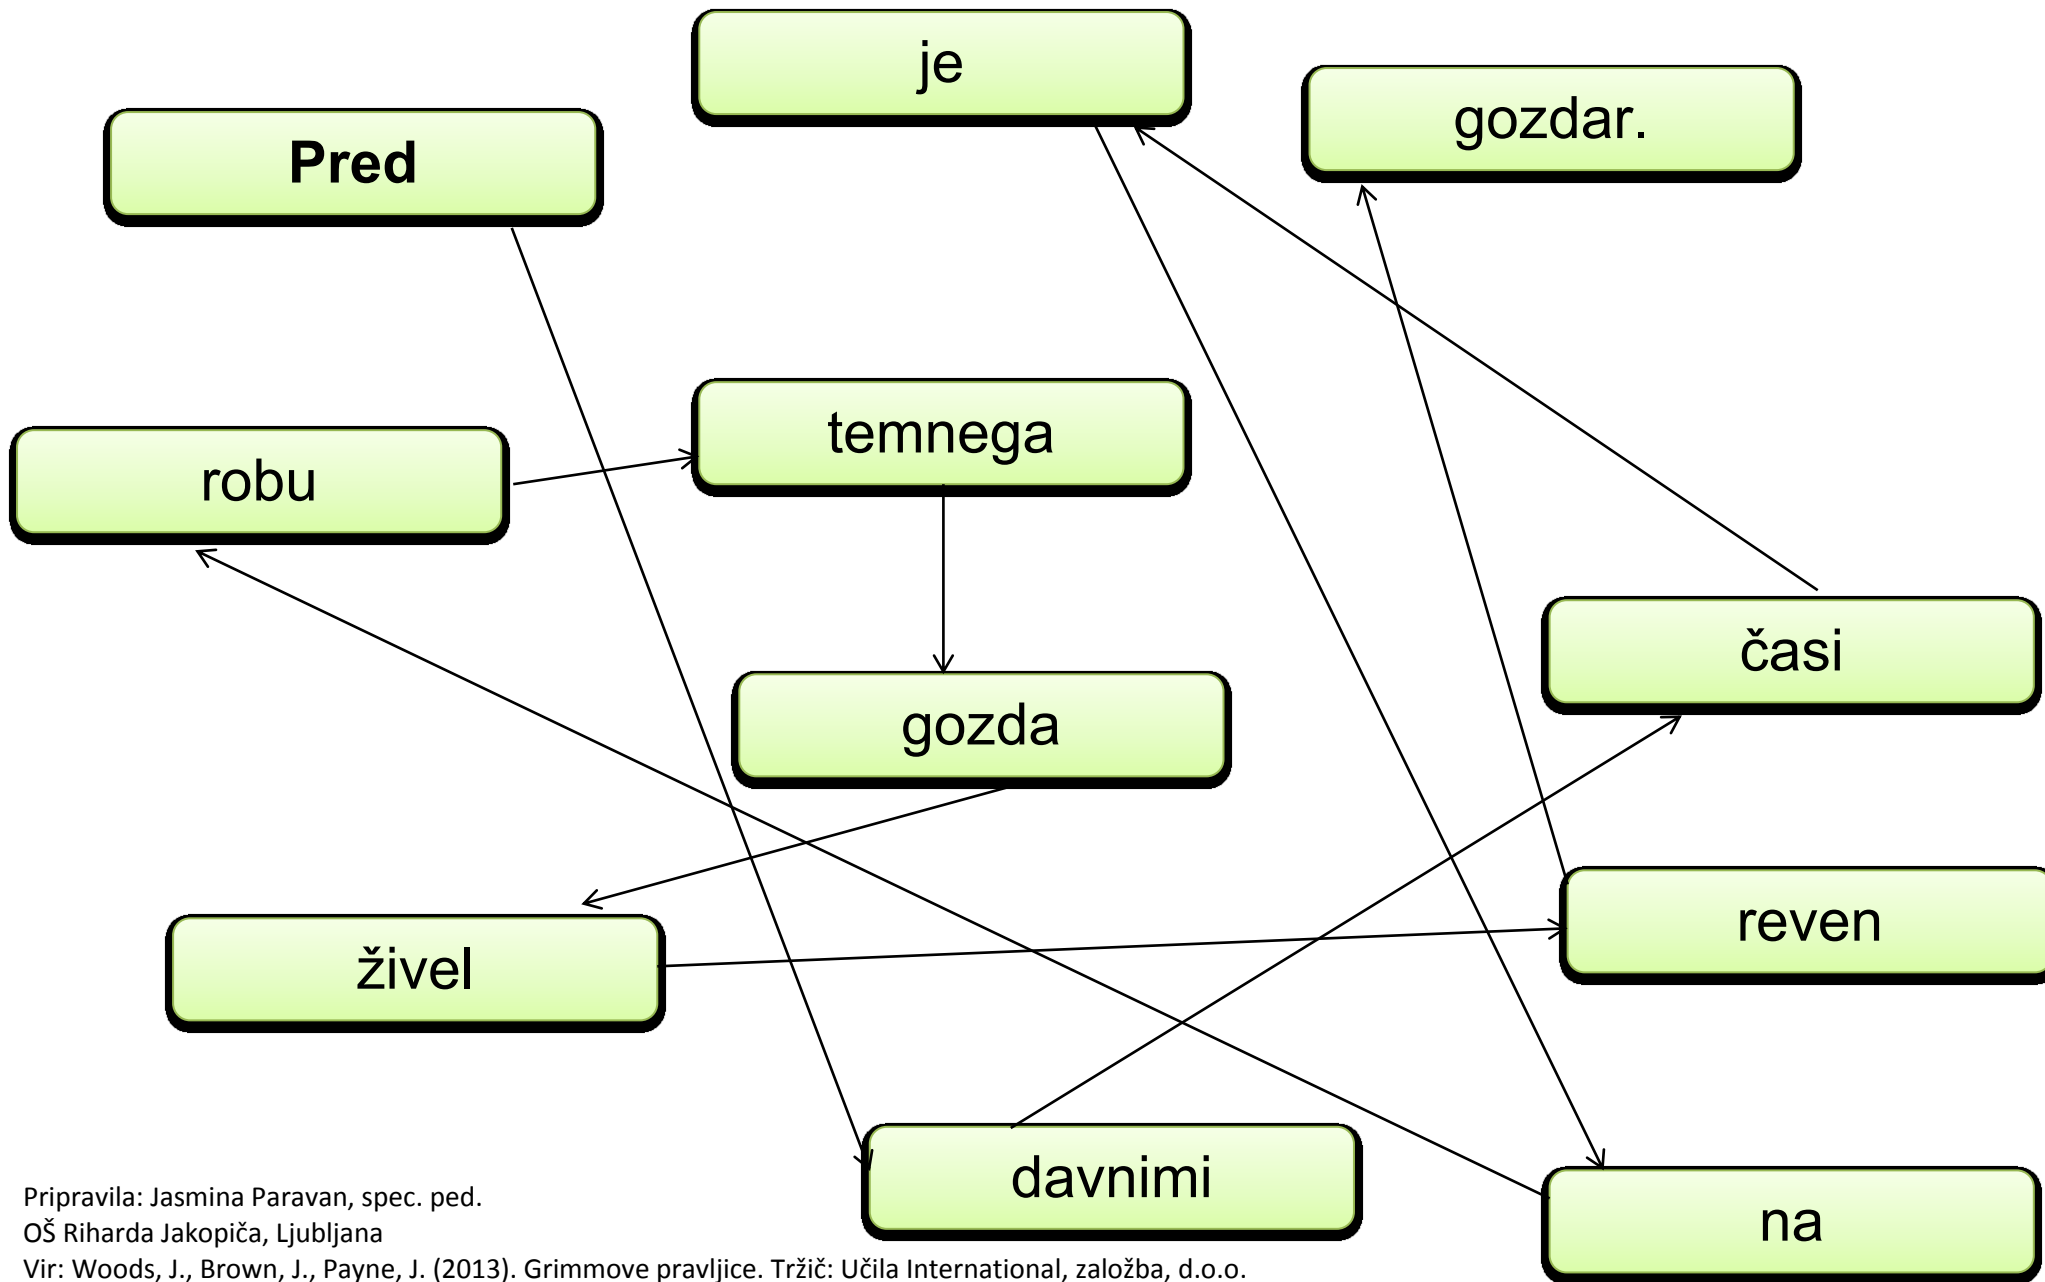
je

gozdar.

Pred

temnega

robu

časi

gozda

živel

reven

davnimi

na

Pripravila: Jasmina Paravan, spec. ped.
OŠ Riharda Jakopiča, Ljubljana
Vir: Woods, J., Brown, J., Payne, J. (2013). Grimmove pravljice. Tržič: Učila International, založba, d.o.o.